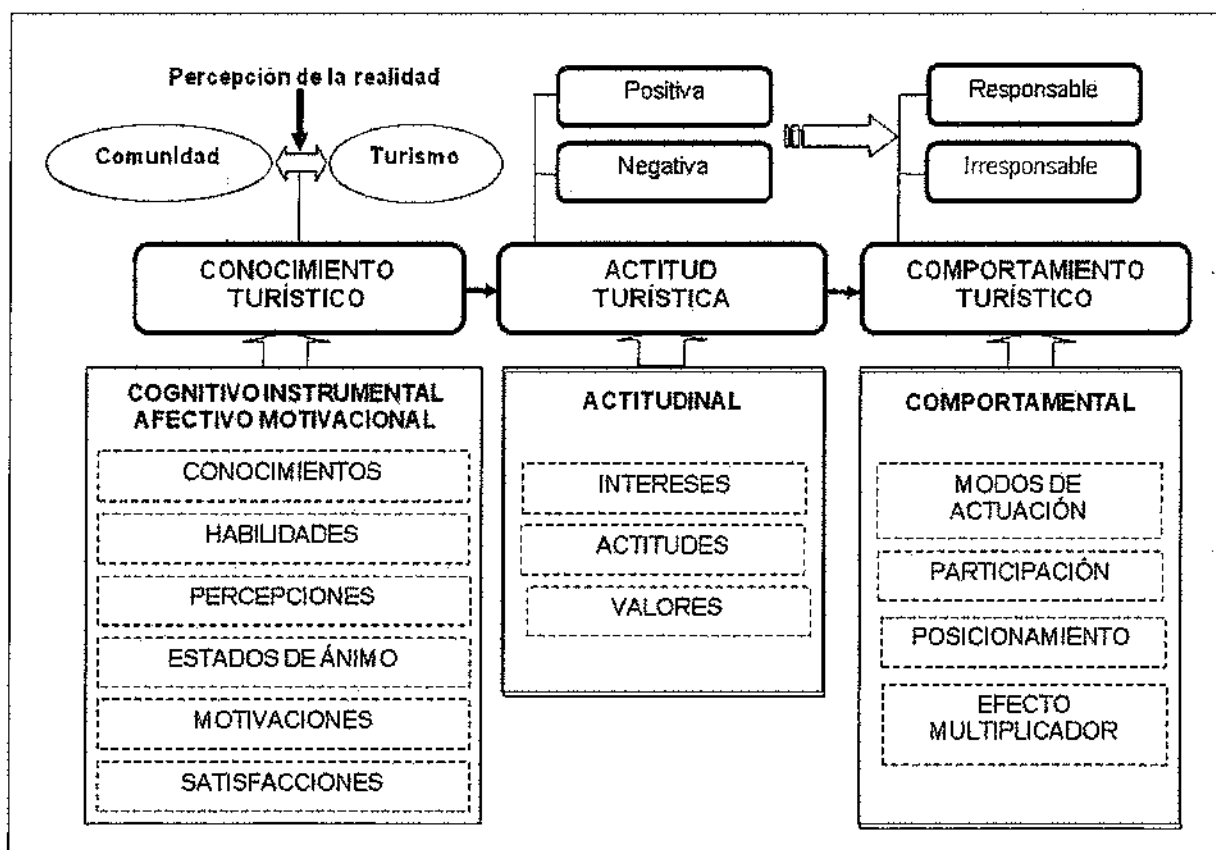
Percepción de la realidad

Comunidad

Turismo

Positiva

Negativa

Responsable

Irresponsable

CONOCIMIENTO TURÍSTICO

ACTITUD TURÍSTICA

COMPORTAMIENTO TURÍSTICO

COGNITIVO INSTRUMENTAL AFECTIVO MOTIVACIONAL

CONOCIMIENTOS

HABILIDADES

PERCEPCIONES

ESTADOS DE ÁNIMO

MOTIVACIONES

SATISFACCIONES

ACTITUDINAL

INTERESES

ACTITUDES

VALORES

COMPORTAMENTAL

MODOS DE ACTUACIÓN

PARTICIPACIÓN

POSICIONAMIENTO

EFECTO MULTIPLICADOR